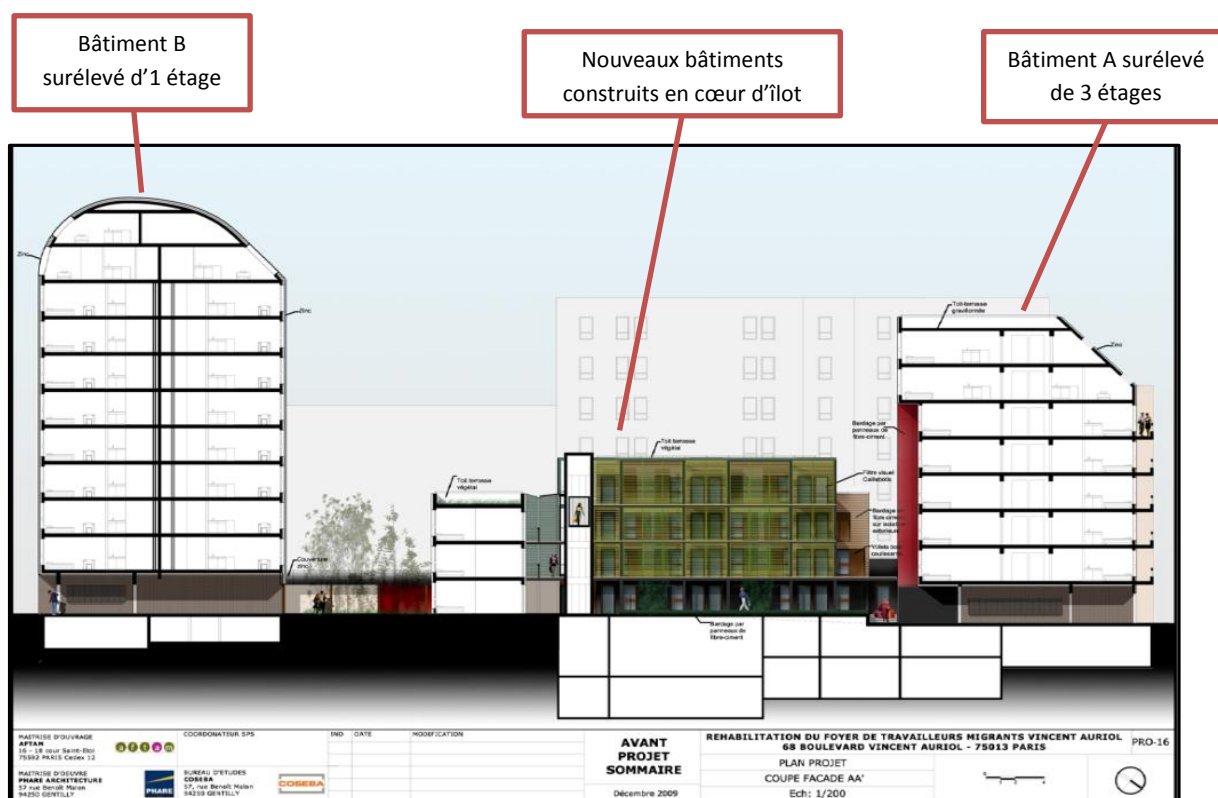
Bâtiment B surélevé d'1 étage

Nouveaux bâtiments construits en cœur d'îlot

Bâtiment A surélevé de 3 étages

Zinc

Zinc

Toit-terrasse gravillonnée

Zinc

Bardage par panneaux de fibro-ciment

Toit terrasse végétal

Filtre visuel Caillebotis

Bardage en fibro-ciment sur isolation extérieure

Volets bois coulissants

Toit terrasse végétal

Couverture zinc

Bardage par panneaux de fibro-ciment

MAITRISE D'OUVRAGE
AFTAM
16 - 18 cour Saint-Eloi
75592 PARIS Cedex 12

aftam

MAITRISE D'OEUVRE
PHARE ARCHITECTURE
57 rue Benoît Malon
94250 GENTILLY

PHARE

COORDONATEUR SPS

BUREAU D'ETUDES
COSEBA
57, rue Benoît Malon
94250 GENTILLY

COSEBA

IND | DATE | MODIFICATION

AVANT PROJET SOMMAIRE

Décembre 2009

REHABILITATION DU FOYER DE TRAVAILLEURS MIGRANTS VINCENT AURIOL
68 BOULEVARD VINCENT AURIOL - 75013 PARIS

PRO-16

PLAN PROJET
COUPE FACADE AA'
Ech: 1/200